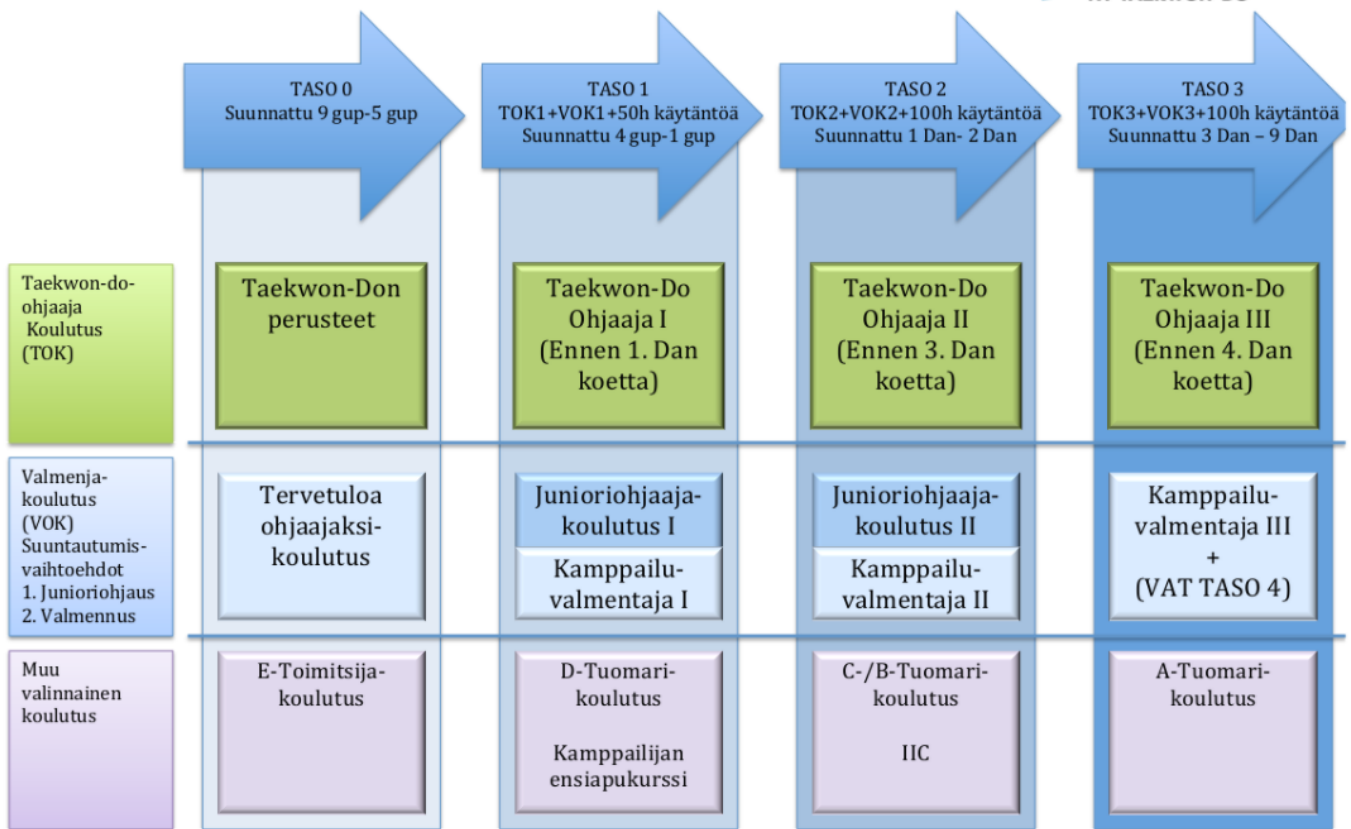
TASO 0
Suunnattu 9 gup-5 gup

TASO 1
TOK1+VOK1+50h käytäntöä
Suunnattu 4 gup-1 gup

TASO 2
TOK2+VOK2+100h käytäntöä
Suunnattu 1 Dan- 2 Dan

TASO 3
TOK3+VOK3+100h käytäntöä
Suunnattu 3 Dan – 9 Dan

Taekwon-do-ohjaaja Koulutus (TOK)

Taekwon-Don perusteet

Taekwon-Do Ohjaaja I (Ennen 1. Dan koetta)

Taekwon-Do Ohjaaja II (Ennen 3. Dan koetta)

Taekwon-Do Ohjaaja III (Ennen 4. Dan koetta)

Valmenja-koulutus (VOK) Suuntautumis-vaihtoehdot
1. Junioriohjaus
2. Valmennus

Tervetuloa ohjaajaksi-koulutus

Junioriohjaaja-koulutus I

Kamppailu-valmentaja I

Junioriohjaaja-koulutus II

Kamppailu-valmentaja II

Kamppailu-valmentaja III
+
(VAT TASO 4)

Muu valinnainen koulutus

E-Toimitsija-koulutus

D-Tuomari-koulutus

Kamppailijan ensiapukurssi

C-/B-Tuomari-koulutus

IIC

A-Tuomari-koulutus